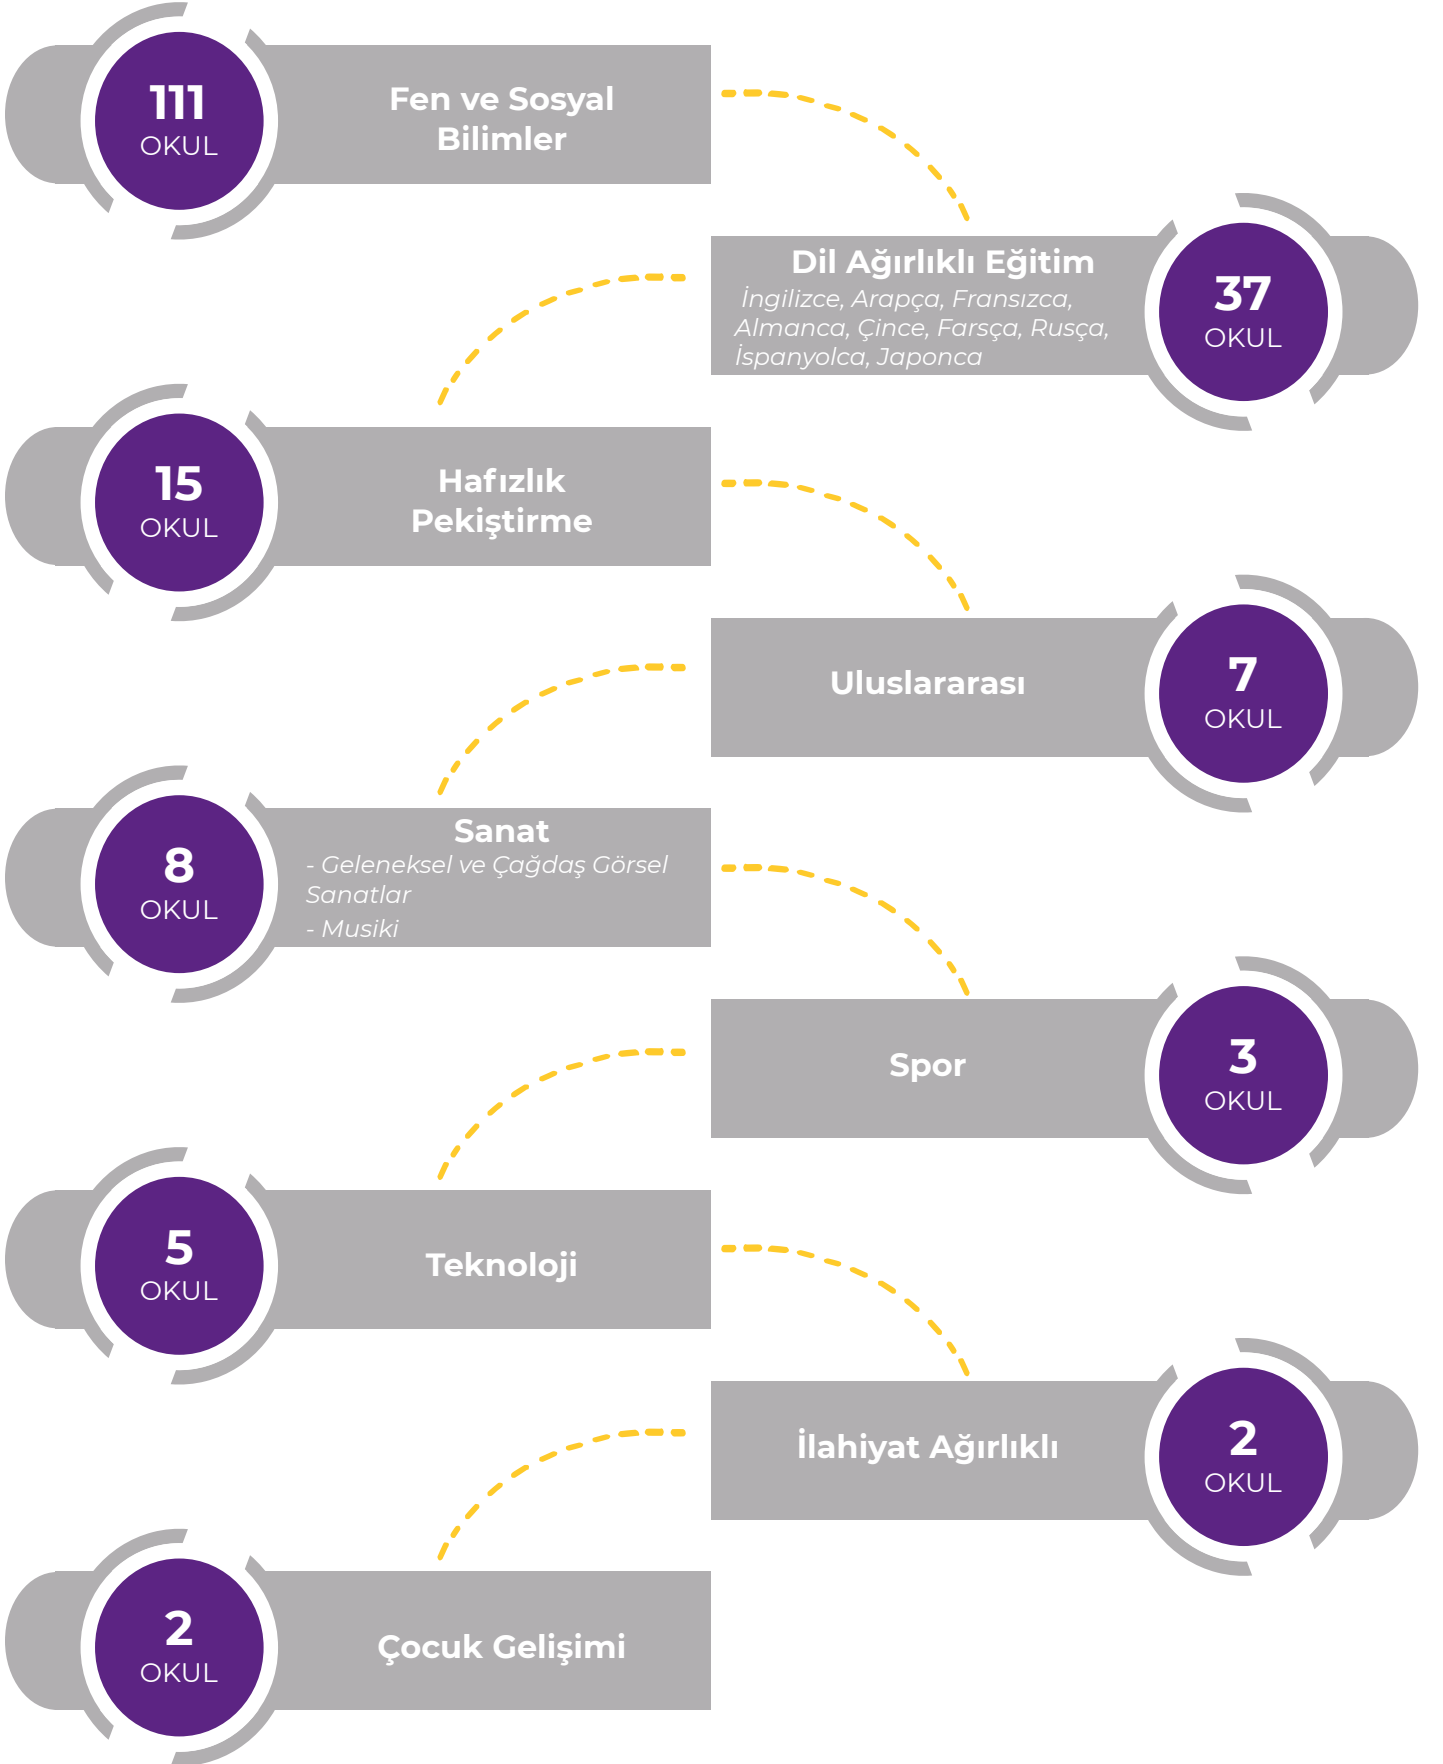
111
OKUL
Fen ve Sosyal Bilimler

Dil Ağırlıklı Eğitim
İngilizce, Arapça, Fransızca, Almanca, Çince, Farsça, Rusça, İspanyolca, Japonca
37
OKUL

15
OKUL
Hafızlık Pekiştirme

Uluslararası
7
OKUL

8
OKUL
Sanat
- Geleneksel ve Çağdaş Görsel Sanatlar
- Musiki

Spor
3
OKUL

5
OKUL
Teknoloji

İlahiyat Ağırlıklı
2
OKUL

2
OKUL
Çocuk Gelişimi